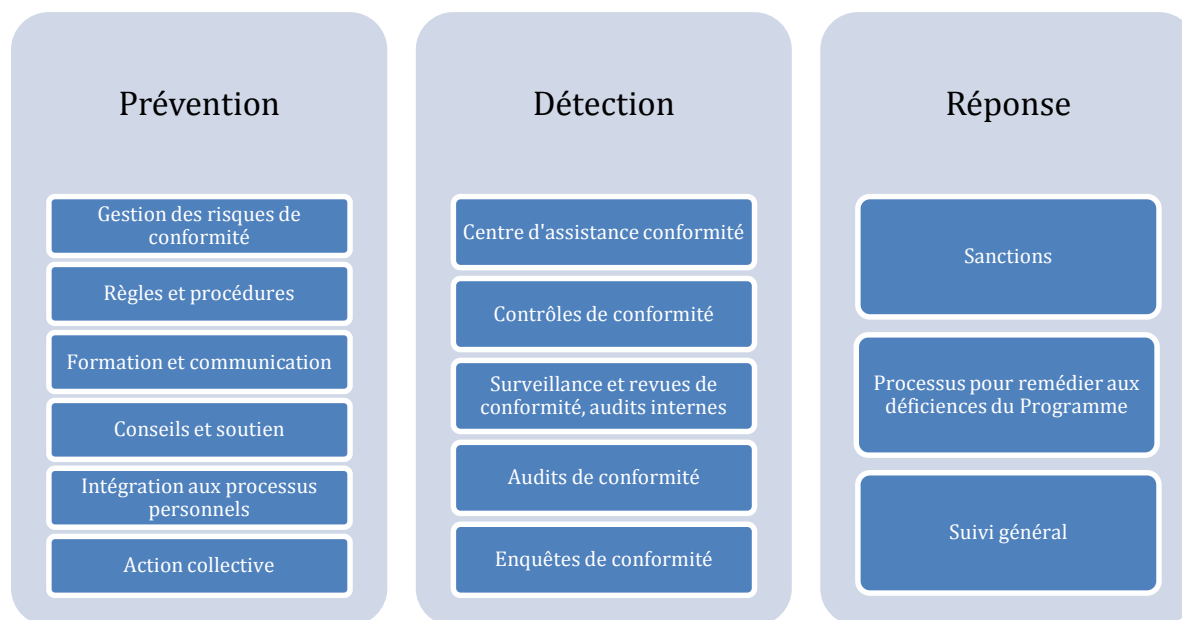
Prévention

Gestion des risques de conformité

Règles et procédures

Formation et communication

Conseils et soutien

Intégration aux processus personnels

Action collective

Détection

Centre d'assistance conformité

Contrôles de conformité

Surveillance et revues de conformité, audits internes

Audits de conformité

Enquêtes de conformité

Réponse

Sanctions

Processus pour remédier aux déficiences du Programme

Suivi général